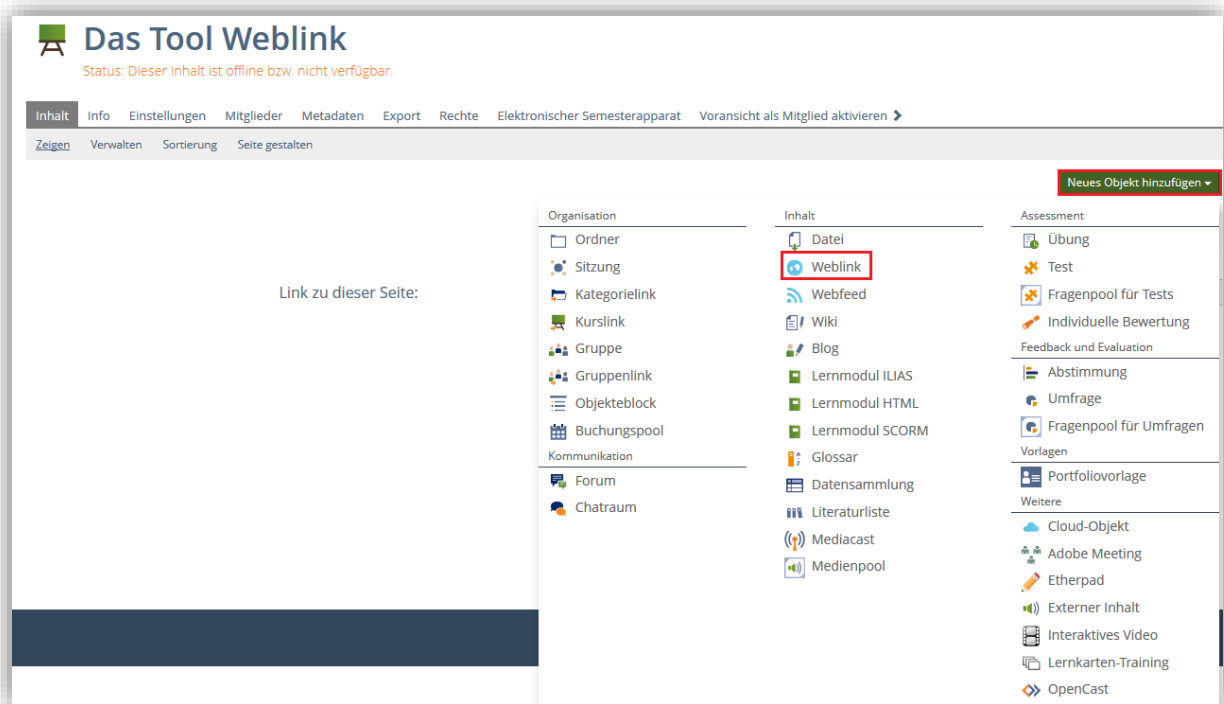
Das Tool Weblink

Status: Dieser Inhalt ist offline bzw. nicht verfügbar.

Inhalt Info Einstellungen Mitglieder Metadaten Export Rechte Elektronischer Semesterapparat Voransicht als Mitglied aktivieren

Zeigen Verwalten Sortierung Seite gestalten

Neues Objekt hinzufügen

Link zu dieser Seite:

Organisation
Ordner
Sitzung
Kategorielink
Kurslink
Gruppe
Gruppenlink
Objekteblock
Buchungspool
Kommunikation
Forum
Chatraum

Inhalt
Datei
Weblink
Webfeed
Wiki
Blog
Lernmodul ILIAS
Lernmodul HTML
Lernmodul SCORM
Glossar
Datensammlung
Literaturliste
Mediacast
Medienpool

Assessment
Übung
Test
Fragenpool für Tests
Individuelle Bewertung
Feedback und Evaluation
Abstimmung
Umfrage
Fragenpool für Umfragen
Vorlagen
Portfoliovorlage
Weitere
Cloud-Objekt
Adobe Meeting
Etherpad
Externer Inhalt
Interaktives Video
Lernkarten-Training
OpenCast